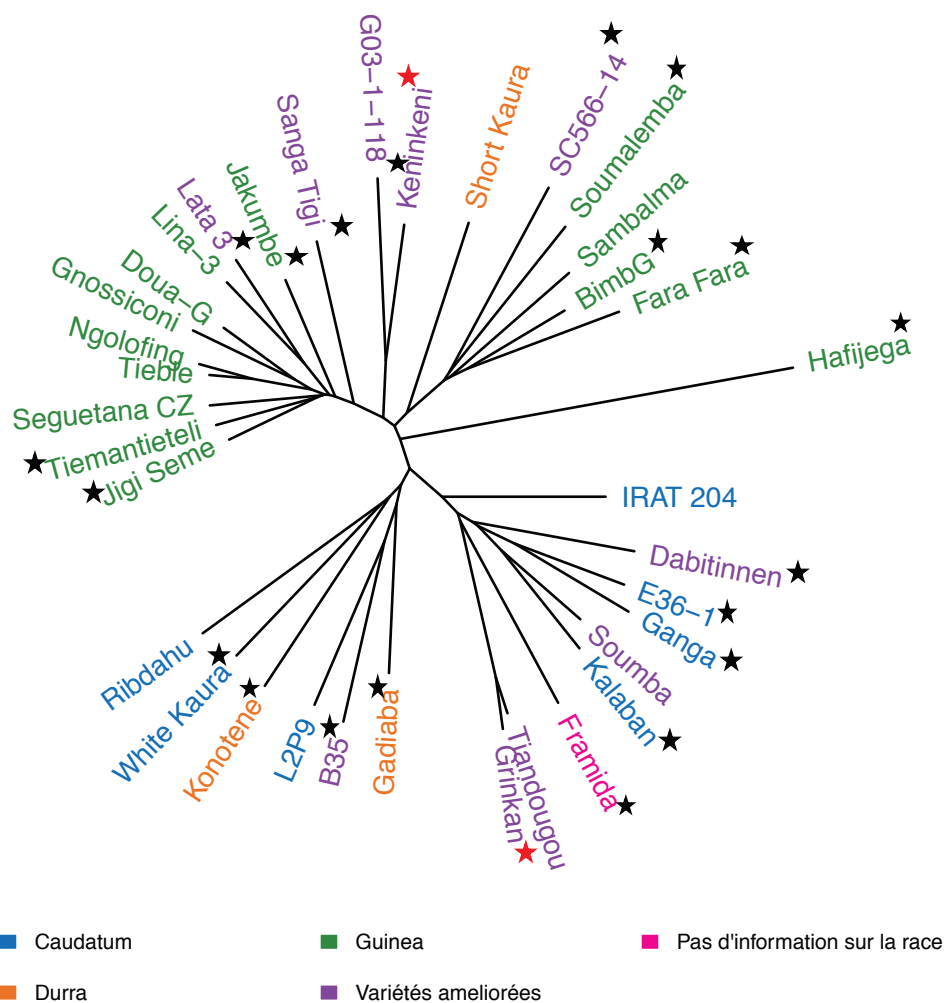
G03–1–118
Kenînkeni
Short Kaura
SC566–14
Soumalemba
Sanga Tigi
Jakumbe
Lata 3
Lina–3
Doua–G
Gnossiconi
Ngolofing
Tieble
Seguetana CZ
Tiemantieteli
Jigi Seme
Sambalma
BimbG
Fara Fara
Hafijega
IRAT 204
Dabitinnen
E36–1
Ganga
Soumba
Kalaban
Framida
Tiandougou
Grinkan
Gadiaba
B35
L2P9
Konotene
White Kaura
Ribdahu

Caudatum
Guinea
Pas d'information sur la race
Durra
Variétés ameliorées